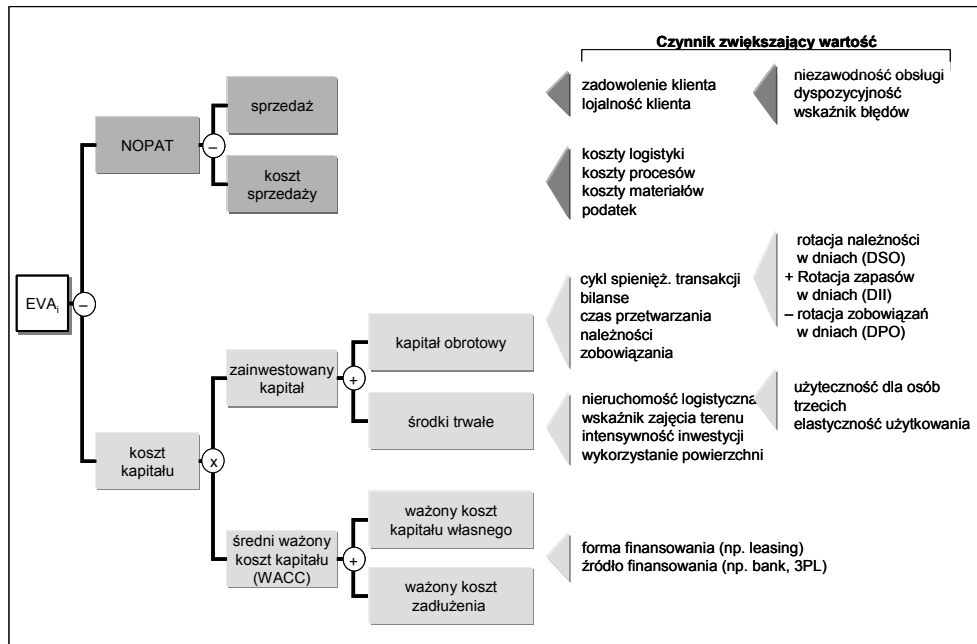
Czynnik zwiększający wartość

$EVA_i$

–

NOPAT

–

sprzedaż

koszt sprzedaży

zadowolenie klienta
lojalność klienta

niezawodność obsługi
dyspozycyjność
wskaźnik błędów

koszty logistyki
koszty procesów
koszty materiałów
podatek

koszt kapitału

x

zainwestowany kapitał

+

kapitał obrotowy

środki trwałe

cykl spienięż. transakcji
bilanse
czas przetwarzania
należności
zobowiązania

rotacja należności w dniach (DSO)
+ Rotacja zapasów w dniach (DII)
– rotacja zobowiązań w dniach (DPO)

nieruchomość logistyczna
wskaźnik zajęcia terenu
intensywność inwestycji
wykorzystanie powierzchni

użyteczność dla osób trzecich
elastyczność użytkowania

średni ważony koszt kapitału (WACC)

+

ważony koszt kapitału własnego

ważony koszt zadłużenia

forma finansowania (np. leasing)
źródło finansowania (np. bank, 3PL)